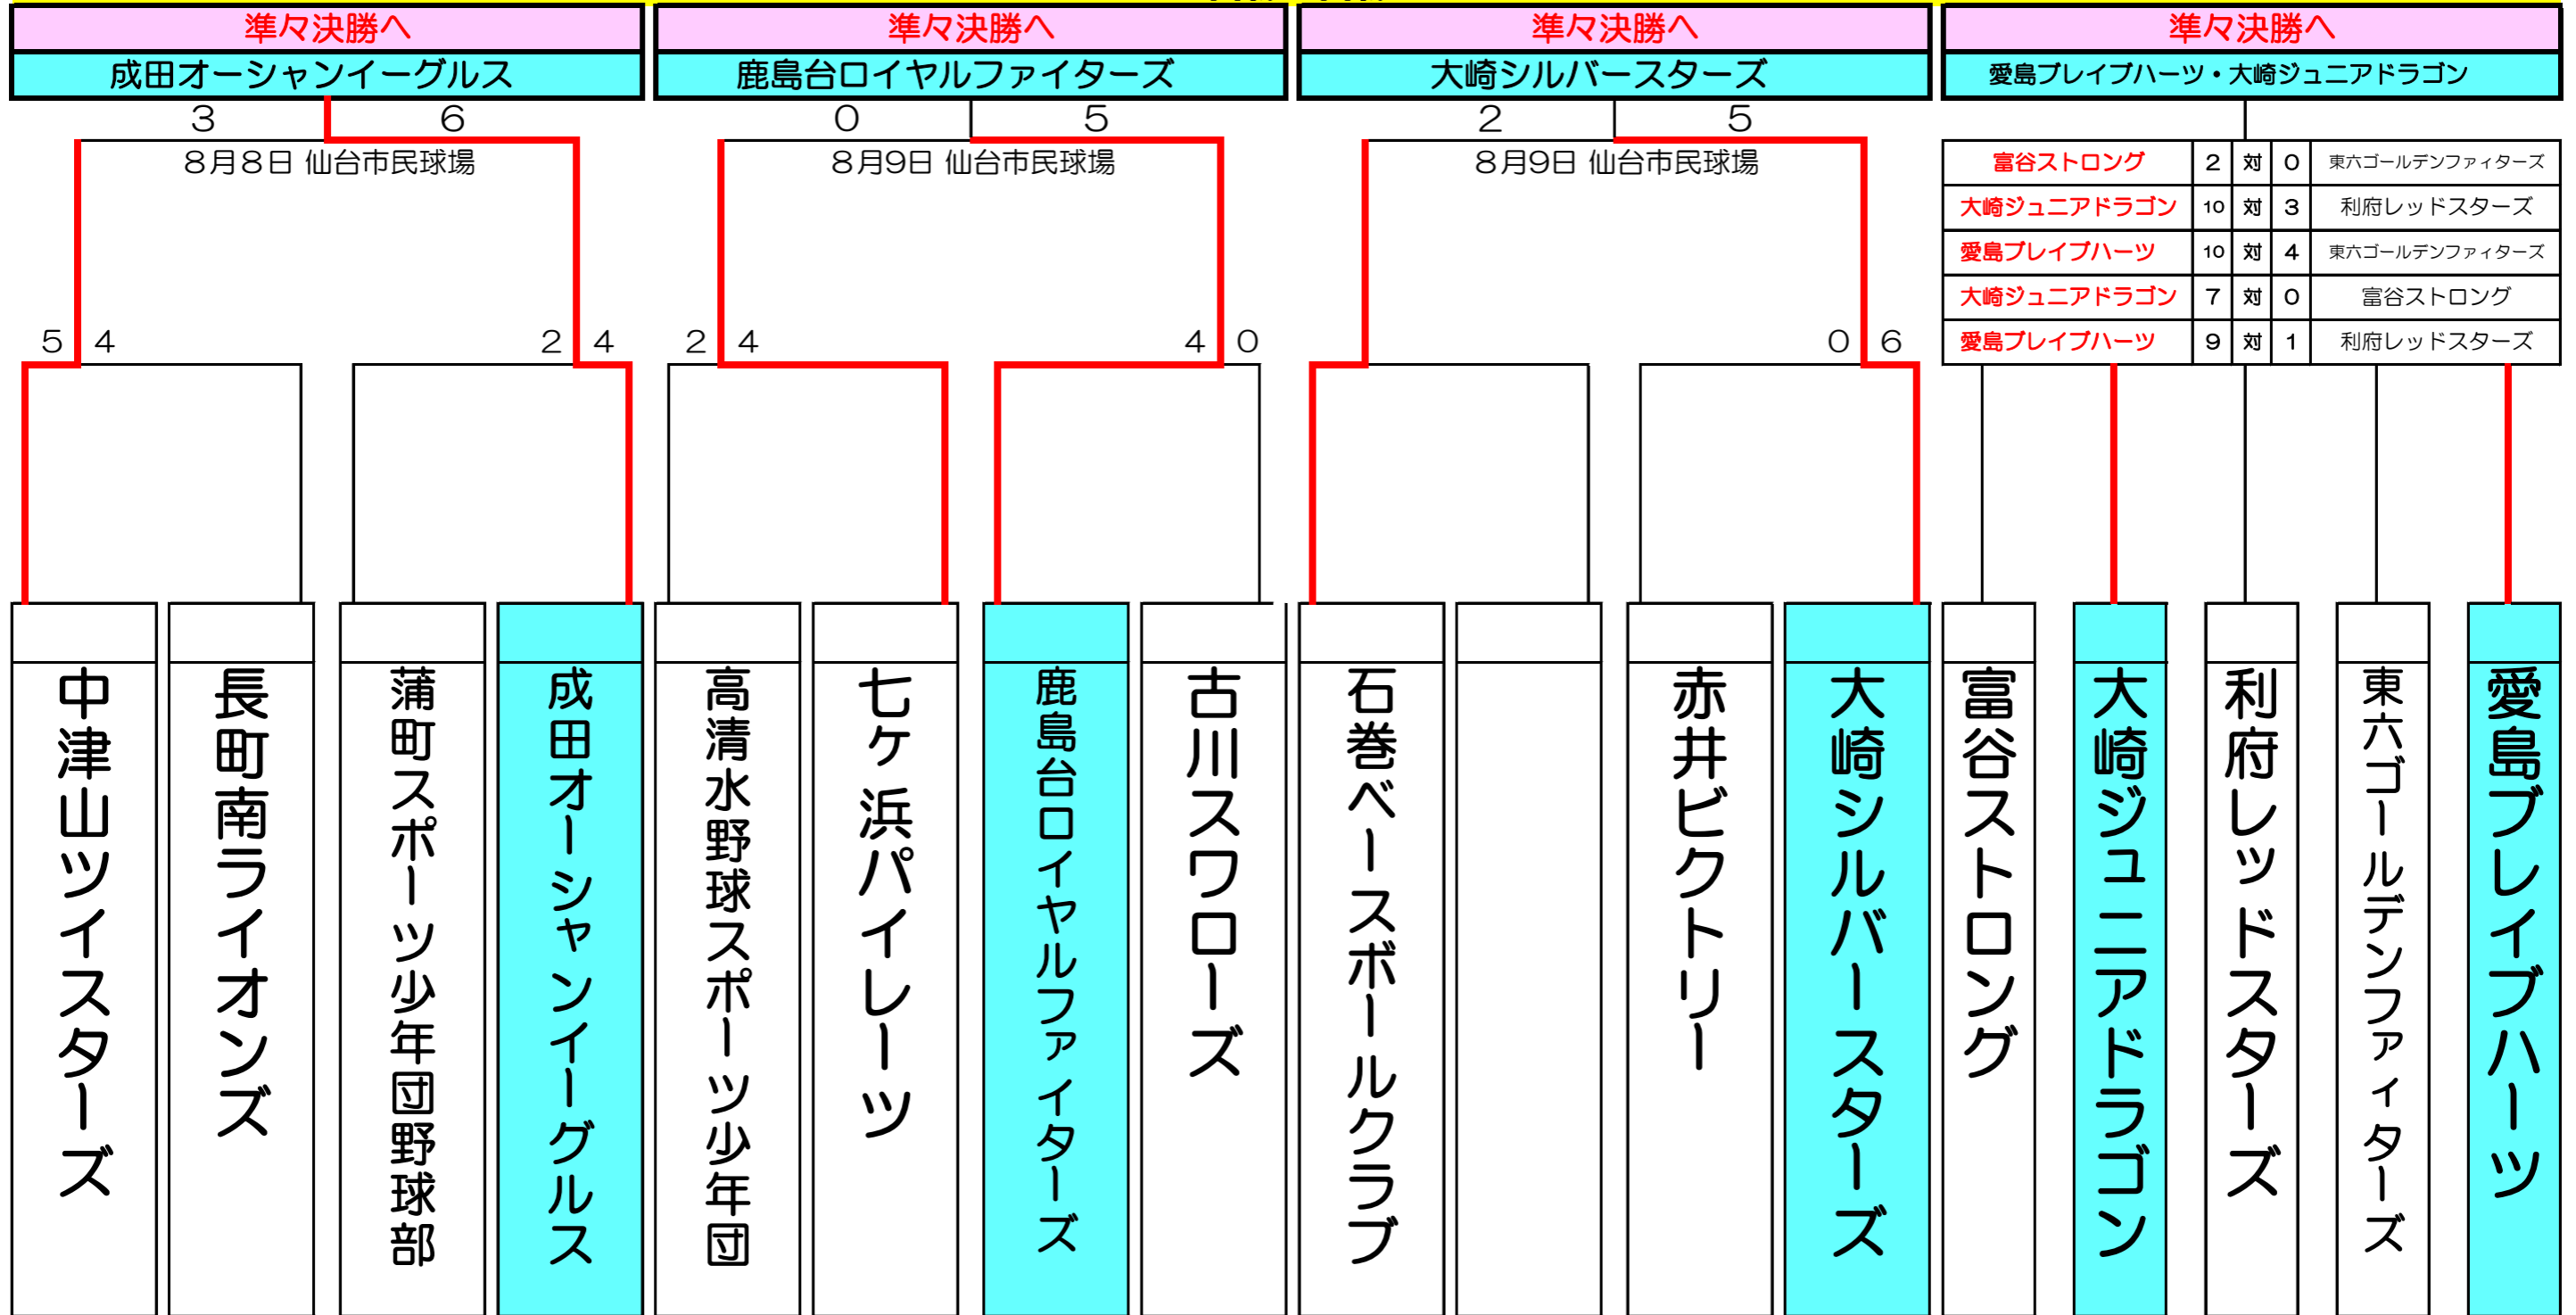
準々決勝へ
成田オーシャンイーグルス
3 6
8月8日 仙台市民球場
5 4 2 4

準々決勝へ
鹿島台ロイヤルファイターズ
0 5
8月9日 仙台市民球場
2 4 4 0

準々決勝へ
大崎シルバースターズ
2 5
8月9日 仙台市民球場
0 6

準々決勝へ
愛島ブレイブハーツ・大崎ジュニアドラゴン

| | | | | |
|---|---|---|---|---|
| 富谷ストロング | 2 | 対 | 0 | 東六ゴールデンファイターズ |
| 大崎ジュニアドラゴン | 10 | 対 | 3 | 利府レッドスターズ |
| 愛島ブレイブハーツ | 10 | 対 | 4 | 東六ゴールデンファイターズ |
| 大崎ジュニアドラゴン | 7 | 対 | 0 | 富谷ストロング |
| 愛島ブレイブハーツ | 9 | 対 | 1 | 利府レッドスターズ |

中津山ツイスターズ
長町南ライオンズ
蒲町スポーツ少年団野球部
成田オーシャンイーグルス
高清水野球スポーツ少年団
七ヶ浜パイレーツ
鹿島台ロイヤルファイターズ
古川スワローズ
石巻ベースボールクラブ
赤井ビクトリー
大崎シルバースターズ
富谷ストロング
大崎ジュニアドラゴン
利府レッドスターズ
東六ゴールデンファイターズ
愛島ブレイブハーツ